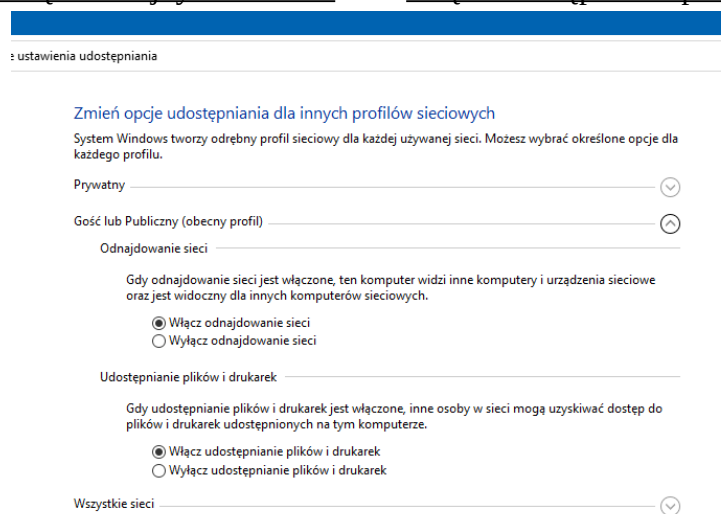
e ustawienia udostępniania

Zmień opcje udostępniania dla innych profilów sieciowych

System Windows tworzy odrębny profil sieciowy dla każdej używanej sieci. Możesz wybrać określone opcje dla każdego profilu.

Prywatny

Gość lub Publiczny (obecny profil)

Odnajdowanie sieci

Gdy odnajdowanie sieci jest włączone, ten komputer widzi inne komputery i urządzenia sieciowe oraz jest widoczny dla innych komputerów sieciowych.

Włącz odnajdowanie sieci
Wyłącz odnajdowanie sieci

Udostępnianie plików i drukarek

Gdy udostępnianie plików i drukarek jest włączone, inne osoby w sieci mogą uzyskiwać dostęp do plików i drukarek udostępnionych na tym komputerze.

Włącz udostępnianie plików i drukarek
Wyłącz udostępnianie plików i drukarek

Wszystkie sieci